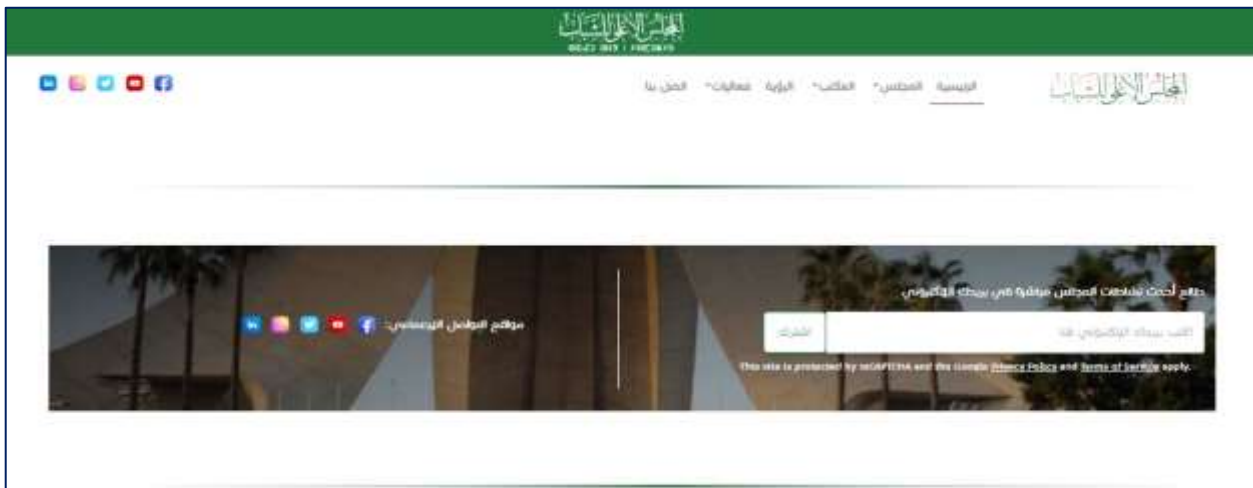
المجلس الأعلى للشباب
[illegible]

الرئيسية المجلس المكتب الرؤية فعاليات اتصل بنا

المجلس الأعلى للشباب

طالع أحدث نشاطات المجلس مباشرة في بريدك الإلكتروني

اكتب بريدك الإلكتروني هنا
اشترك

This site is protected by reCAPTCHA and the Google Privacy Policy and Terms of Service apply.

مواقع التواصل الاجتماعي: